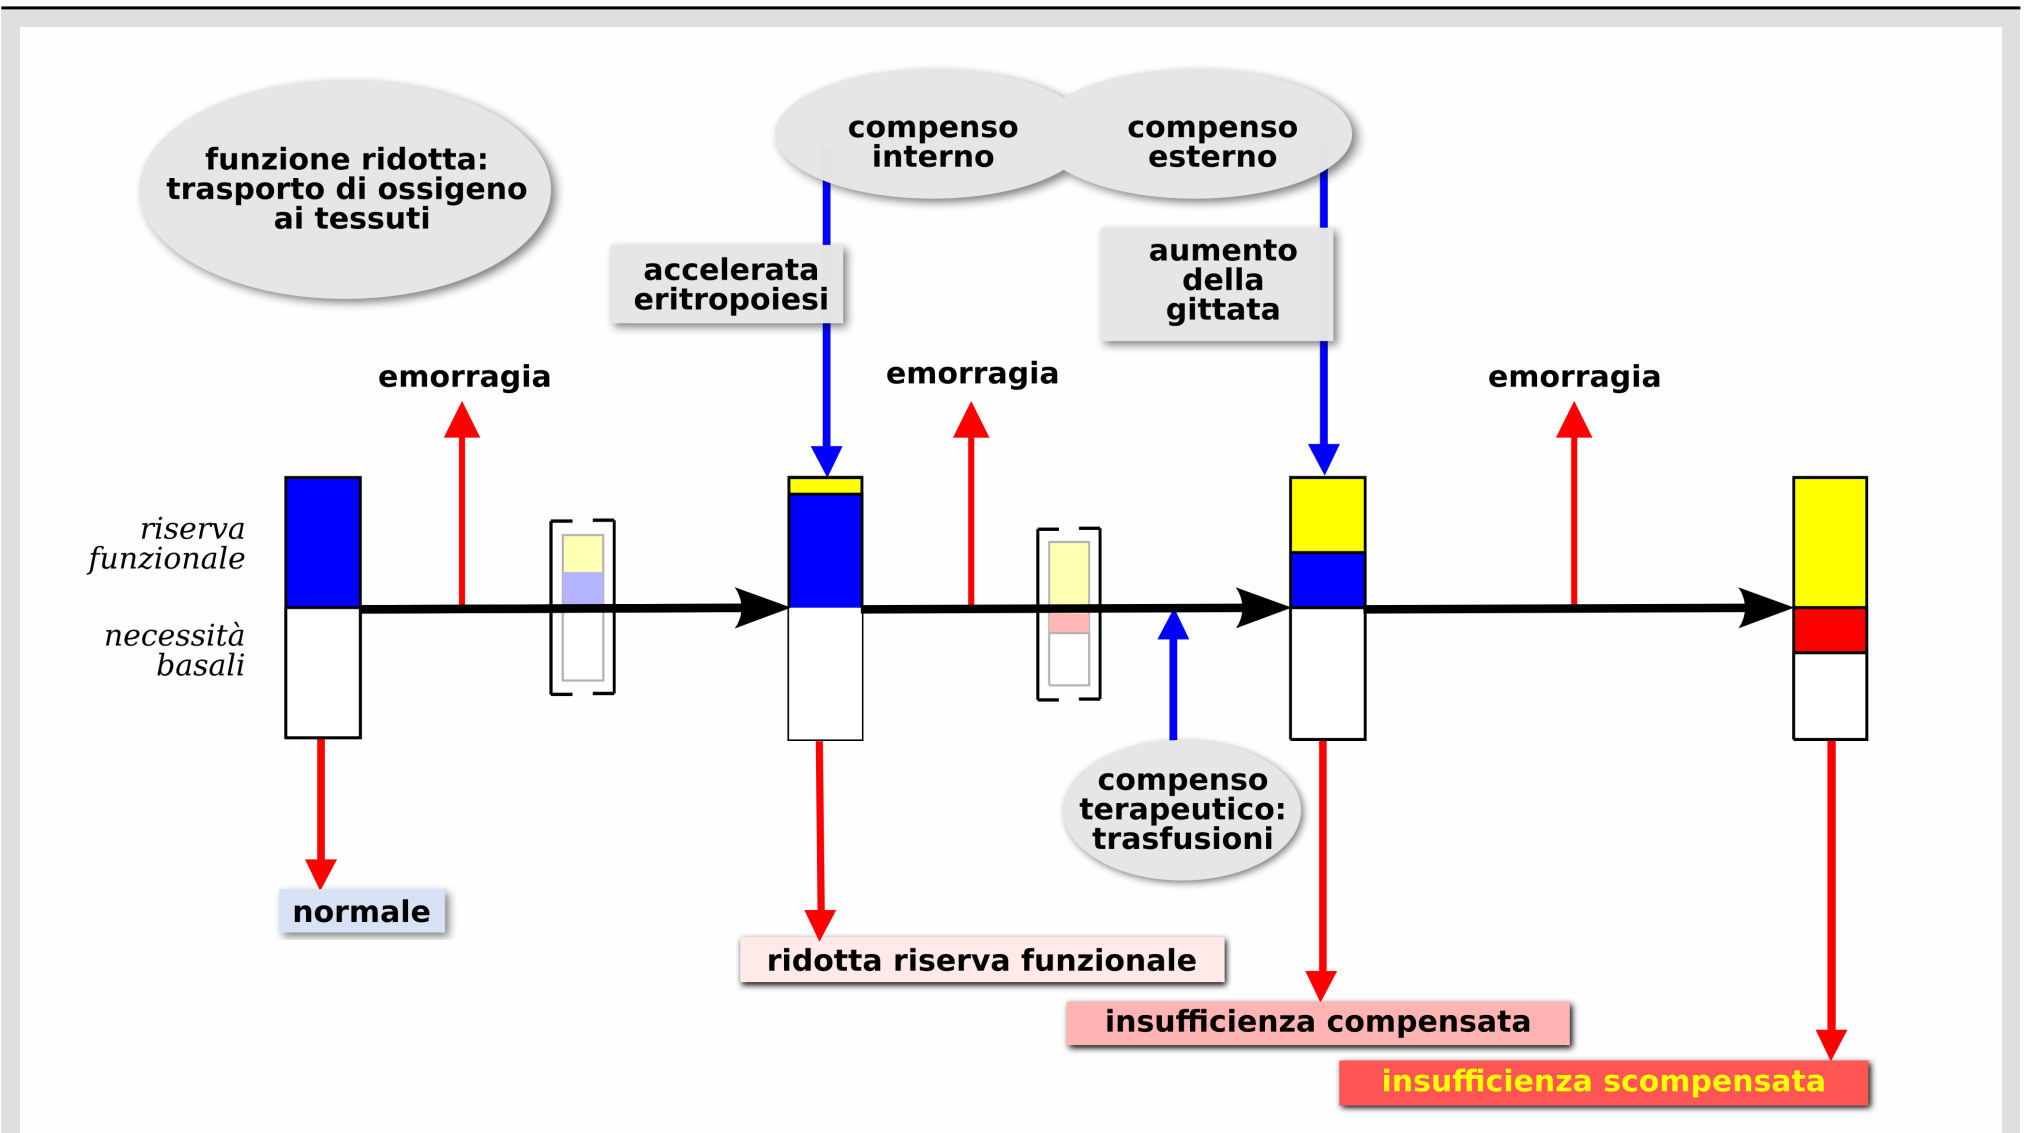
funzione ridotta: trasporto di ossigeno ai tessuti

compenso interno

compenso esterno

accelerata eritropoiesi

aumento della gittata

emorragia

emorragia

emorragia

riserva funzionale

necessità basali

compenso terapeutico: trasfusioni

normale

ridotta riserva funzionale

insufficienza compensata

insufficienza scompensata